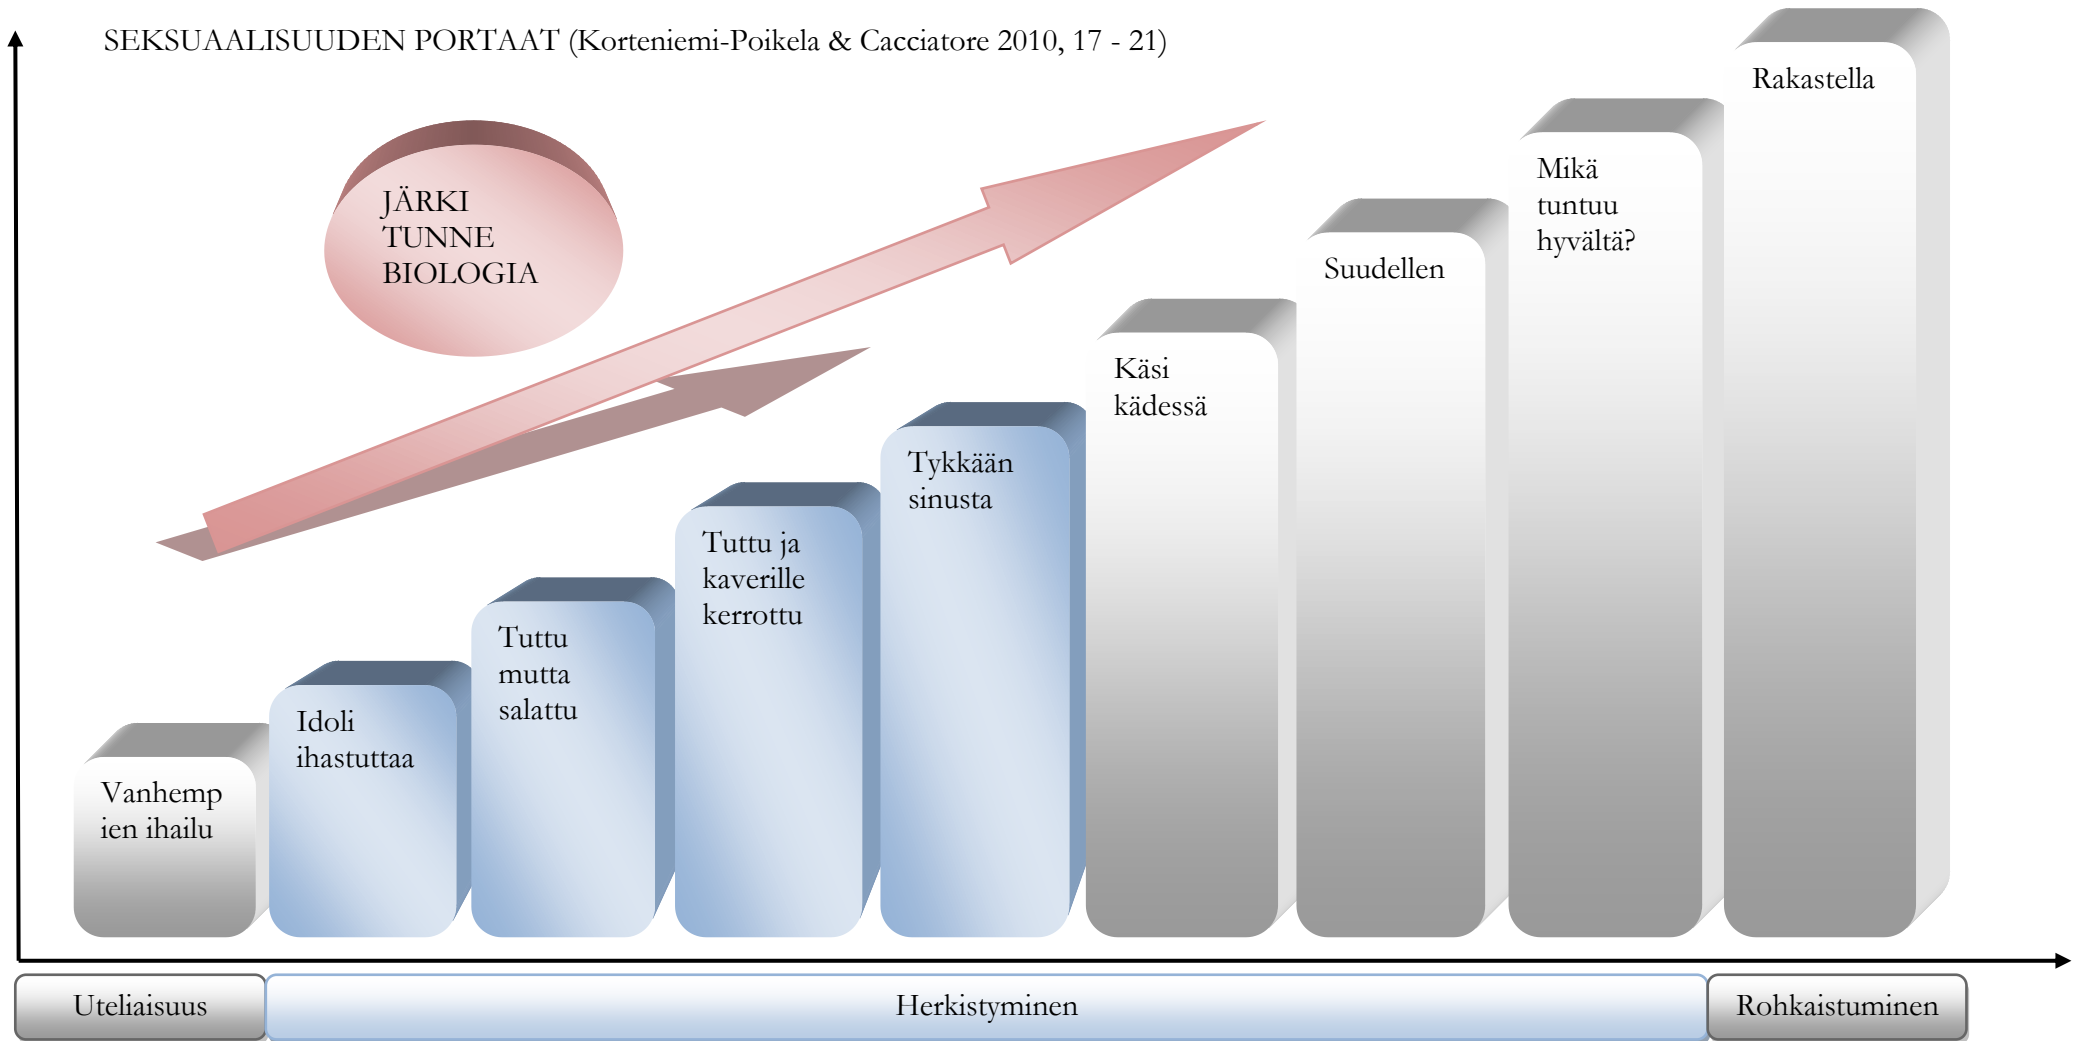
SEKSUAALISUUDEN PORTAAT (Korteniemi-Poikela & Cacciatore 2010, 17 - 21)

JÄRKI
TUNNE
BIOLOGIA

Rakastella

Mikä tuntuu hyvältä?

Suudellen

Käsi kädessä

Tykkään sinusta

Tuttu ja kaverille kerrottu

Tuttu mutta salattu

Idoli ihastuttaa

Vanhemp ien ihailu

Uteliaisuus

Herkistyminen

Rohkaistuminen